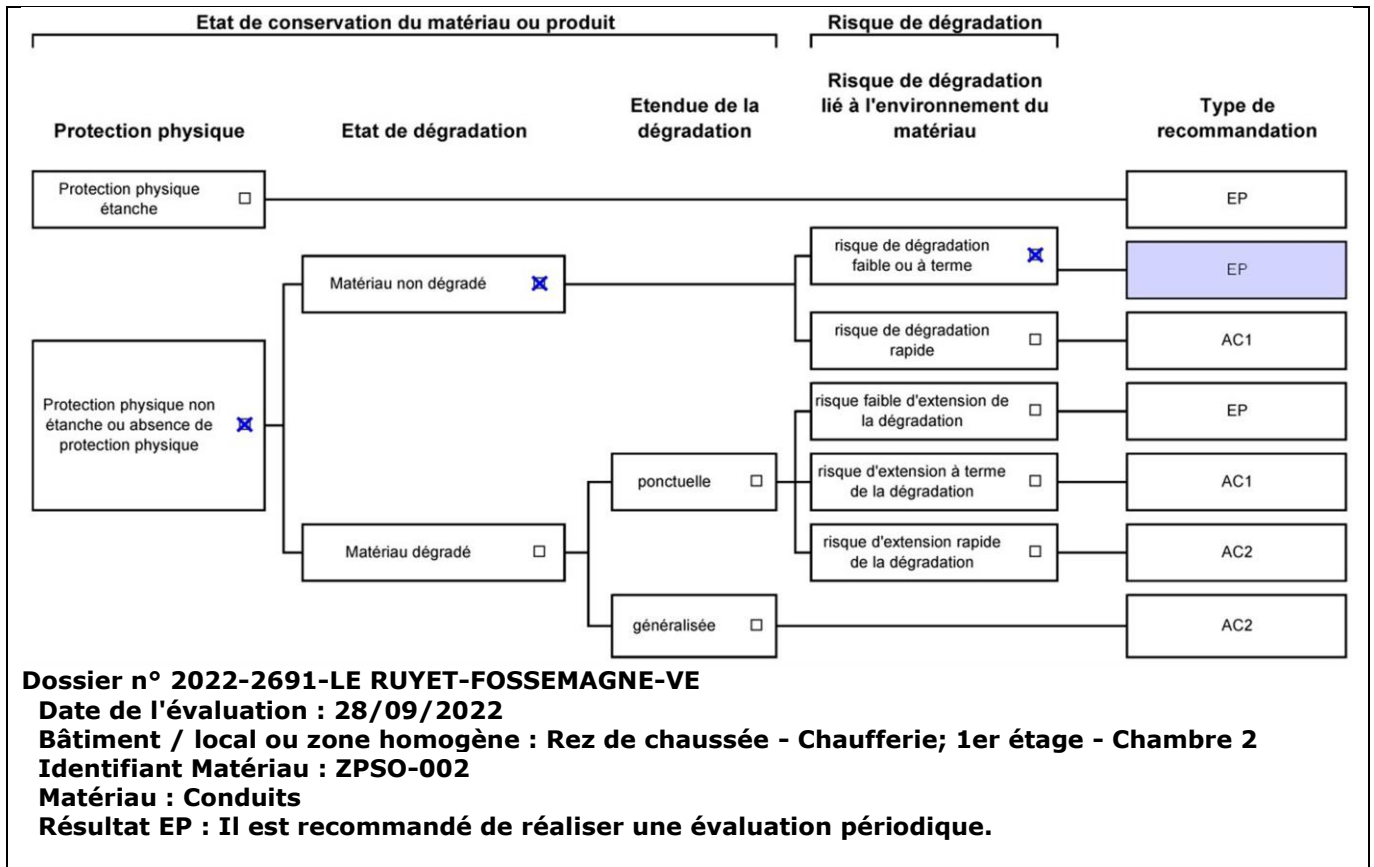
Etat de conservation du matériau ou produit

Risque de dégradation

Protection physique

Etat de dégradation

Etendue de la dégradation

Risque de dégradation lié à l'environnement du matériau

Type de recommandation

Protection physique étanche ☐

EP

Matériau non dégradé ☒

risque de dégradation faible ou à terme ☒

EP

risque de dégradation rapide ☐

AC1

Protection physique non étanche ou absence de protection physique ☒

risque faible d'extension de la dégradation ☐

EP

ponctuelle ☐

risque d'extension à terme de la dégradation ☐

AC1

Matériau dégradé ☐

risque d'extension rapide de la dégradation ☐

AC2

généralisée ☐

AC2

Dossier n° 2022-2691-LE RUYET-FOSSEMAGNE-VE
Date de l'évaluation : 28/09/2022
Bâtiment / local ou zone homogène : Rez de chaussée - Chaufferie; 1er étage - Chambre 2
Identifiant Matériau : ZPSO-002
Matériau : Conduits
Résultat EP : Il est recommandé de réaliser une évaluation périodique.